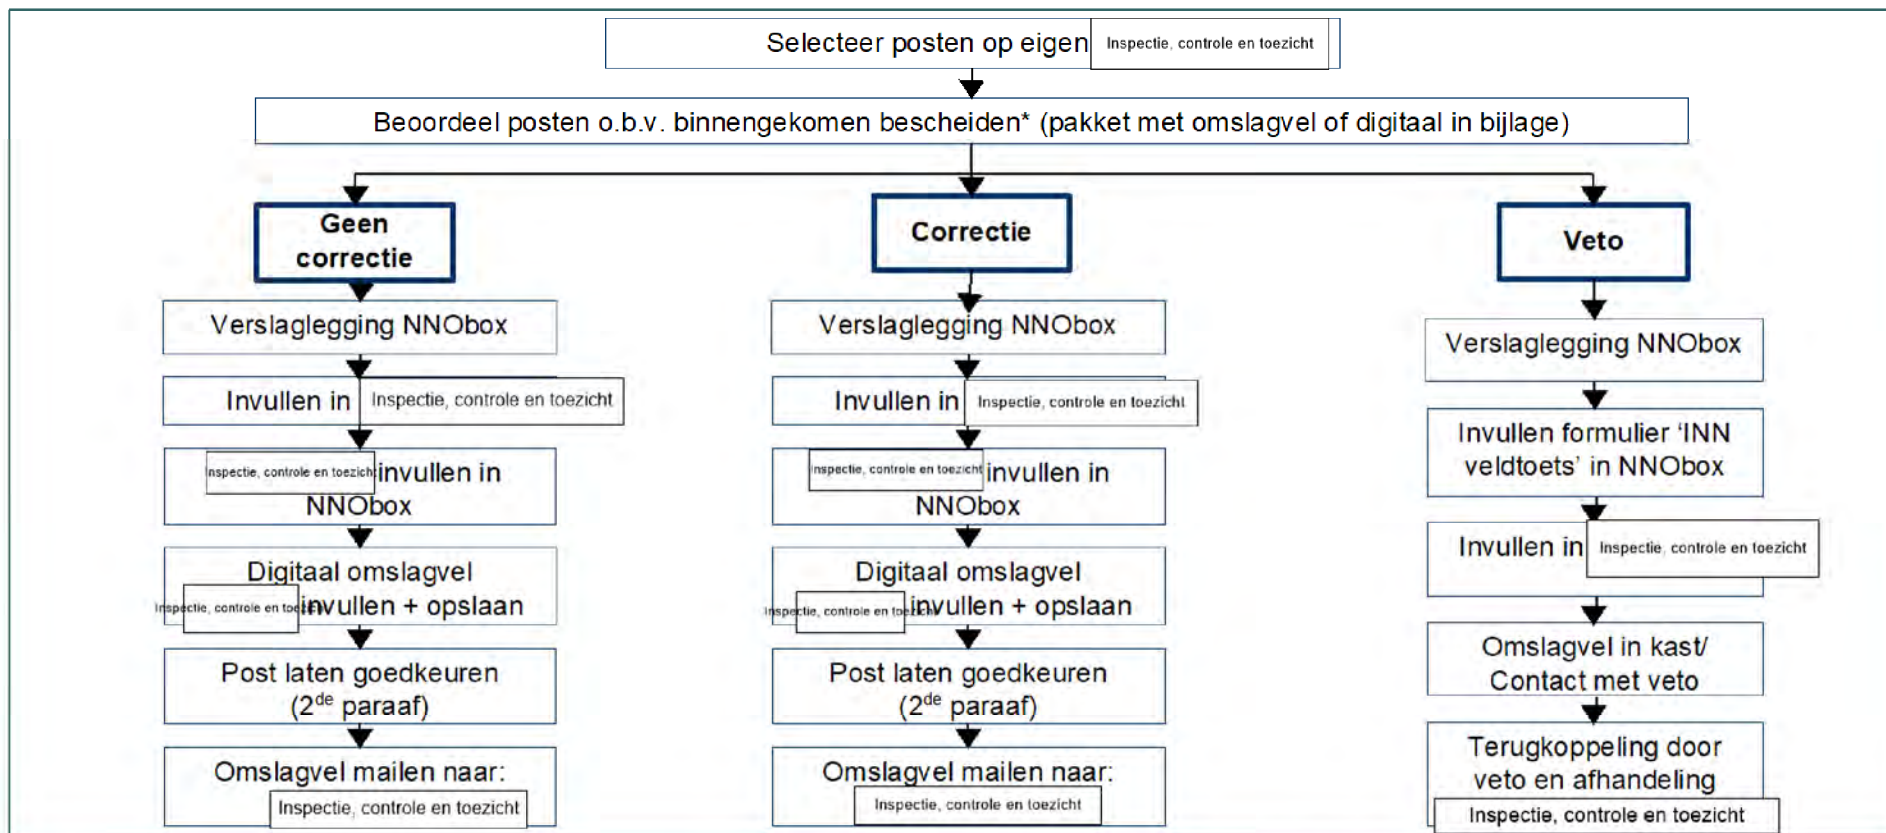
Selecteer posten op eigen Inspectie, controle en toezicht

Beoordeel posten o.b.v. binnengekomen bescheiden* (pakket met omslagvel of digitaal in bijlage)

Geen correctie

Verslaglegging NNObox

Invullen in Inspectie, controle en toezicht

Inspectie, controle en toezicht invullen in NNObox

Digitaal omslagvel Inspectie, controle en toezicht invullen + opslaan

Post laten goedkeuren ($2^{de}$ paraaf)

Omslagvel mailen naar: Inspectie, controle en toezicht

Correctie

Verslaglegging NNObox

Invullen in Inspectie, controle en toezicht

Inspectie, controle en toezicht invullen in NNObox

Digitaal omslagvel Inspectie, controle en toezicht invullen + opslaan

Post laten goedkeuren ($2^{de}$ paraaf)

Omslagvel mailen naar: Inspectie, controle en toezicht

Veto

Verslaglegging NNObox

Invullen formulier 'INN veldtoets' in NNObox

Invullen in Inspectie, controle en toezicht

Omslagvel in kast/ Contact met veto

Terugkoppeling door veto en afhandeling Inspectie, controle en toezicht